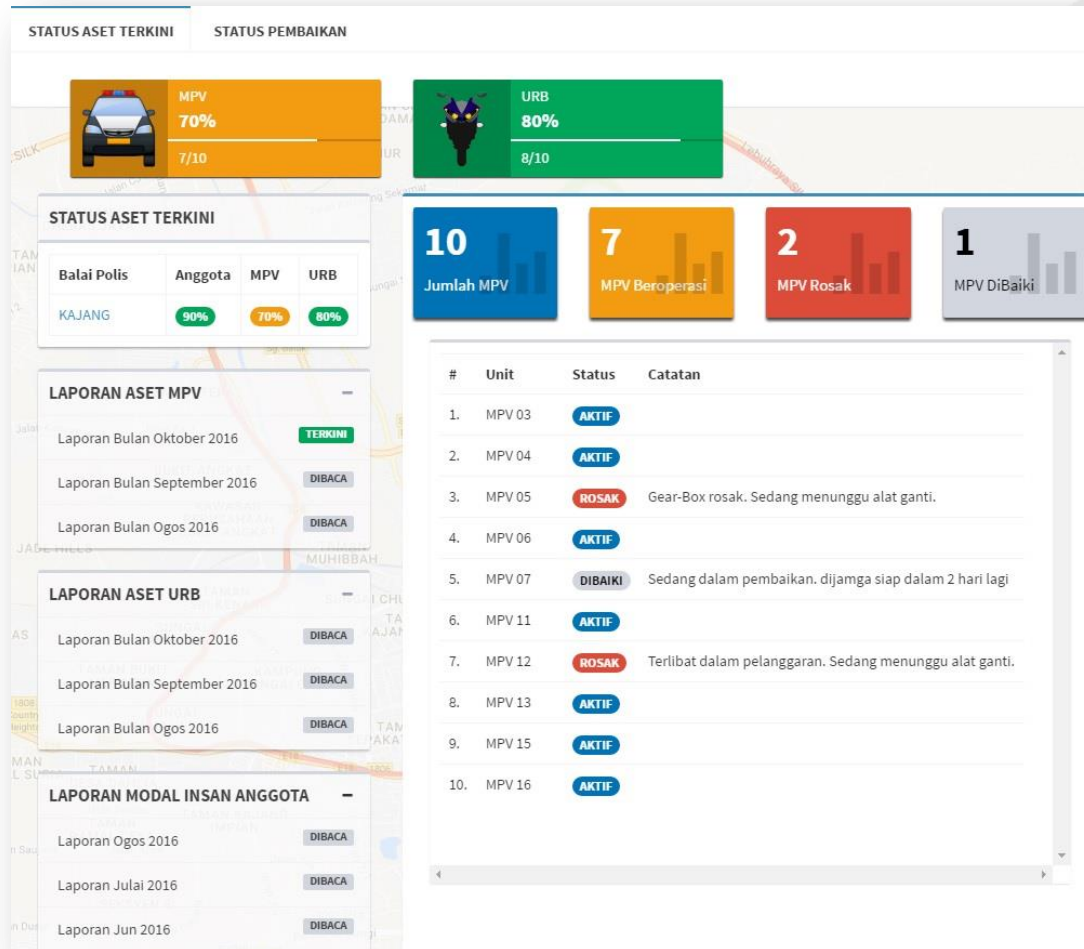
STATUS ASET TERKINI STATUS PEMBAIKAN

MPV
70%
7/10

URB
80%
8/10

STATUS ASET TERKINI

| Balai Polis | Anggota | MPV | URB |
|---|---|---|---|
| KAJANG | 90% | 70% | 80% |

LAPORAN ASET MPV −
Laporan Bulan Oktober 2016 TERKINI
Laporan Bulan September 2016 DIBACA
Laporan Bulan Ogos 2016 DIBACA

LAPORAN ASET URB −
Laporan Bulan Oktober 2016 DIBACA
Laporan Bulan September 2016 DIBACA
Laporan Bulan Ogos 2016 DIBACA

LAPORAN MODAL INSAN ANGGOTA −
Laporan Ogos 2016 DIBACA
Laporan Julai 2016 DIBACA
Laporan Jun 2016 DIBACA

10
Jumlah MPV

7
MPV Beroperasi

2
MPV Rosak

1
MPV DiBaiki

| # | Unit | Status | Catatan |
|---|---|---|---|
| 1. | MPV 03 | AKTIF | |
| 2. | MPV 04 | AKTIF | |
| 3. | MPV 05 | ROSAK | Gear-Box rosak. Sedang menunggu alat ganti. |
| 4. | MPV 06 | AKTIF | |
| 5. | MPV 07 | DIBAIKI | Sedang dalam pembaikan. dijamga siap dalam 2 hari lagi |
| 6. | MPV 11 | AKTIF | |
| 7. | MPV 12 | ROSAK | Terlibat dalam pelanggaran. Sedang menunggu alat ganti. |
| 8. | MPV 13 | AKTIF | |
| 9. | MPV 15 | AKTIF | |
| 10. | MPV 16 | AKTIF | |